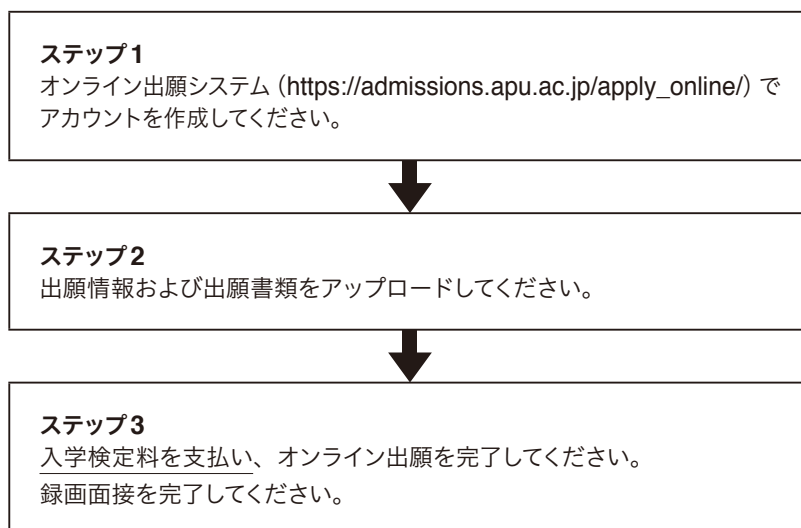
ステップ1
オンライン出願システム（https://admissions.apu.ac.jp/apply_online/）でアカウントを作成してください。

ステップ2
出願情報および出願書類をアップロードしてください。

ステップ3
入学検定料を支払い、オンライン出願を完了してください。
録画面接を完了してください。